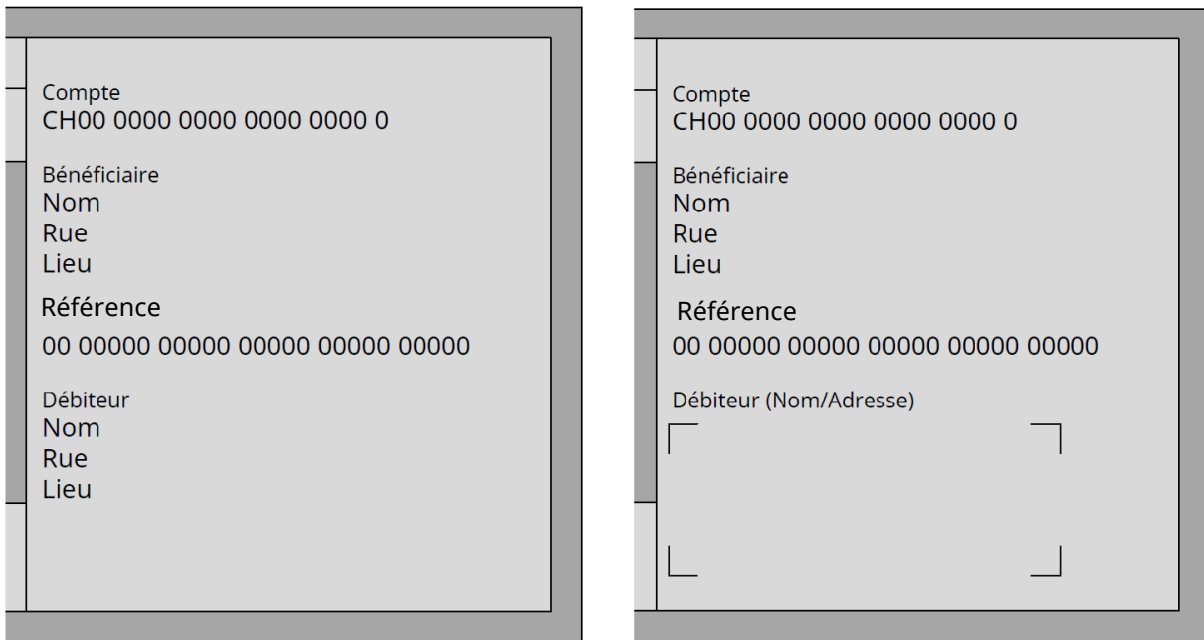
Compte
CH00 0000 0000 0000 0000 0

Bénéficiaire
Nom
Rue
Lieu

Référence
00 00000 00000 00000 00000 00000

Débiteur
Nom
Rue
Lieu

Compte
CH00 0000 0000 0000 0000 0

Bénéficiaire
Nom
Rue
Lieu

Référence
00 00000 00000 00000 00000 00000

Débiteur (Nom/Adresse)